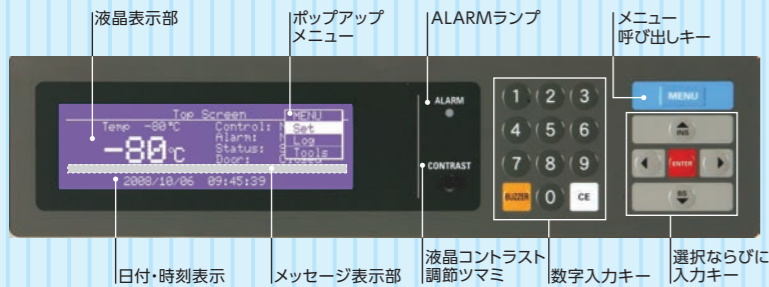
液晶表示部

ポップアップ
メニュー

ALARMランプ

メニュー
呼び出しキー

Top Screen

Temp -80℃

-80℃

Control:

Alarm:

Status:

Door: Closed

MENU

Set

Log

Tools

2008/10/06 09:45:39

ALARM

CONTRAST

1 2 3

4 5 6

7 8 9

BUZZER 0 CE

MENU

INS

ENTER

BS

日付・時刻表示

メッセージ表示部

液晶コントラスト
調節ツマミ

数字入力キー

選択ならびに
入力キー